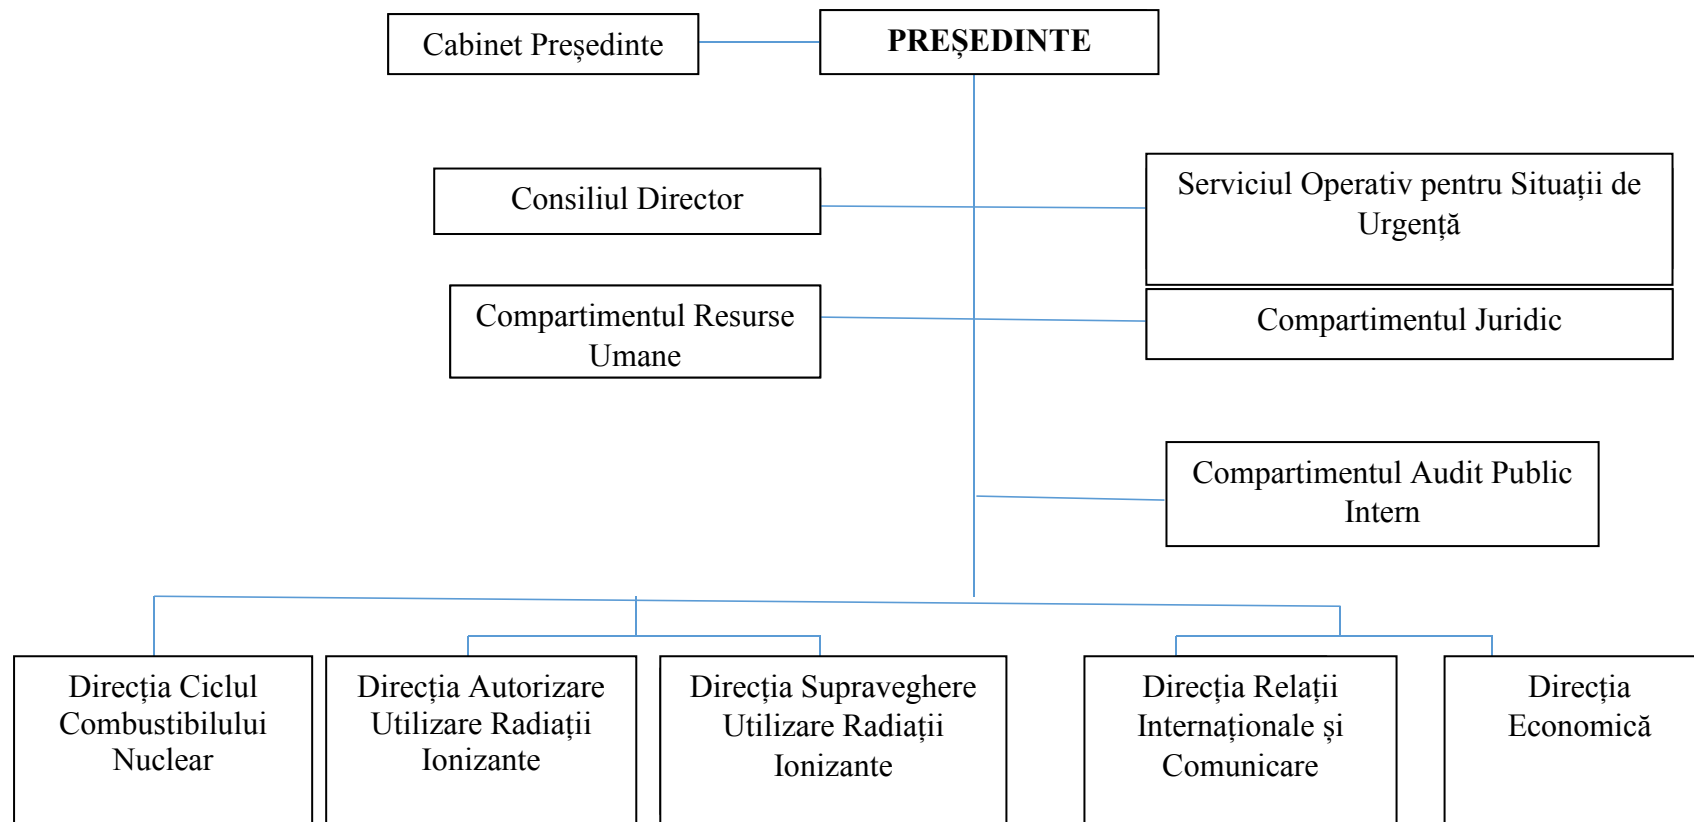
Cabinet Președinte

PREȘEDINTE

Consiliul Director

Serviciul Operativ pentru Situații de Urgență

Compartimentul Resurse Umane

Compartimentul Juridic

Compartimentul Audit Public Intern

Direcția Ciclul Combustibilului Nuclear

Direcția Autorizare Utilizare Radiații Ionizante

Direcția Supraveghere Utilizare Radiații Ionizante

Direcția Relații Internaționale și Comunicare

Direcția Economică